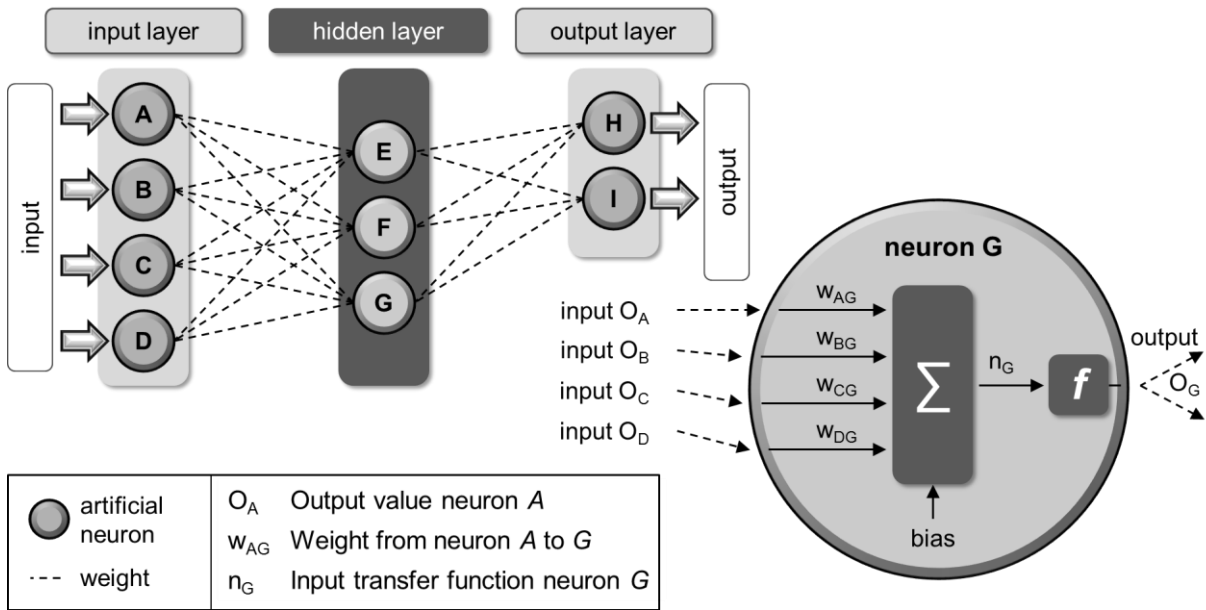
input layer
hidden layer
output layer

input
A
B
C
D
E
F
G
H
I
output

neuron G
input $O_A$
input $O_B$
input $O_C$
input $O_D$
$w_{AG}$
$w_{BG}$
$w_{CG}$
$w_{DG}$
$\sum$
$n_G$
$f$
output
$O_G$
bias

| | |
|---|---|
| artificial neuron | $O_A$ Output value neuron $A$ |
| | $w_{AG}$ Weight from neuron $A$ to $G$ |
| weight | $n_G$ Input transfer function neuron $G$ |